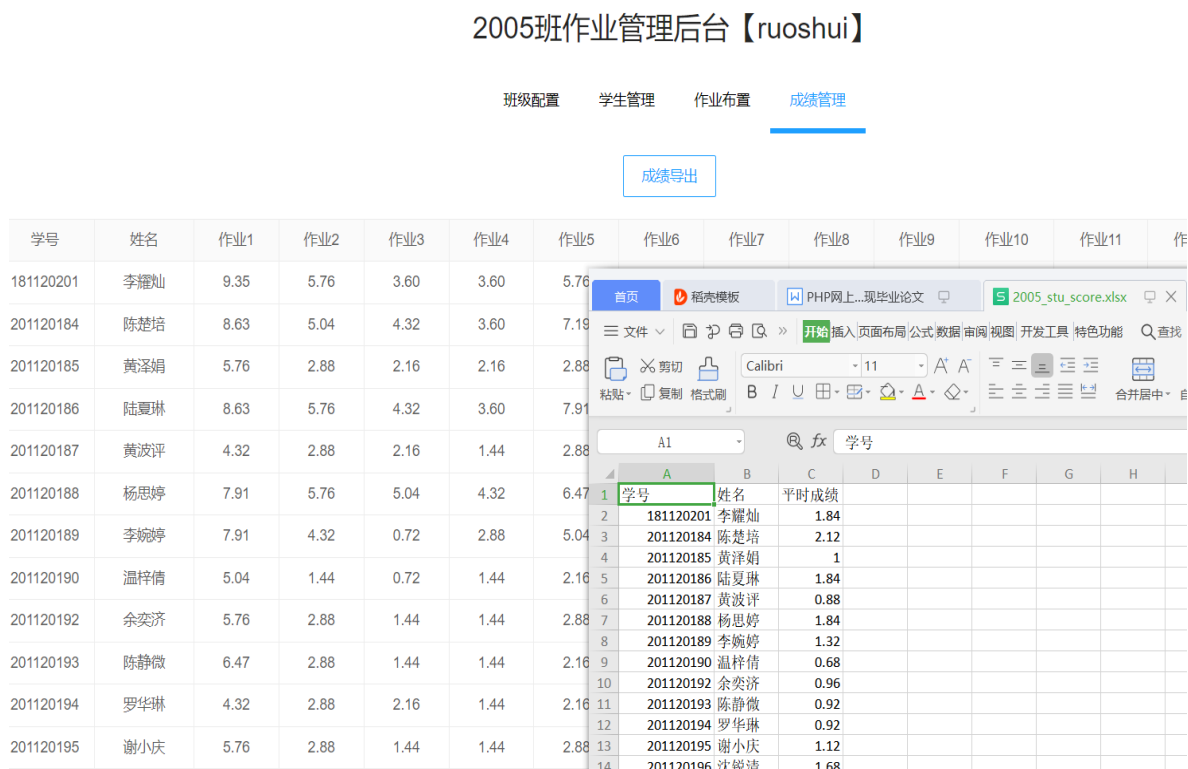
2005班作业管理后台【ruoshui】

班级配置 学生管理 作业布置 成绩管理

成绩导出

| 学号 | 姓名 | 作业1 | 作业2 | 作业3 | 作业4 | 作业5 | 作业6 | 作业7 | 作业8 | 作业9 | 作业10 | 作业11 | 作 |
|---|---|---|---|---|---|---|---|---|---|---|---|---|---|
| 181120201 | 李耀灿 | 9.35 | 5.76 | 3.60 | 3.60 | 5.76 | | | | | | | |
| 201120184 | 陈楚培 | 8.63 | 5.04 | 4.32 | 3.60 | 7.19 | | | | | | | |
| 201120185 | 黄泽娟 | 5.76 | 2.88 | 2.16 | 2.16 | 2.88 | | | | | | | |
| 201120186 | 陆夏琳 | 8.63 | 5.76 | 4.32 | 3.60 | 7.91 | | | | | | | |
| 201120187 | 黄波评 | 4.32 | 2.88 | 2.16 | 1.44 | 2.88 | | | | | | | |
| 201120188 | 杨思婷 | 7.91 | 5.76 | 5.04 | 4.32 | 6.47 | | | | | | | |
| 201120189 | 李婉婷 | 7.91 | 4.32 | 0.72 | 2.88 | 5.04 | | | | | | | |
| 201120190 | 温梓倩 | 5.04 | 1.44 | 0.72 | 1.44 | 2.16 | | | | | | | |
| 201120192 | 余奕济 | 5.76 | 2.88 | 1.44 | 1.44 | 2.88 | | | | | | | |
| 201120193 | 陈静微 | 6.47 | 2.88 | 1.44 | 1.44 | 2.16 | | | | | | | |
| 201120194 | 罗华琳 | 4.32 | 2.88 | 2.16 | 1.44 | 2.16 | | | | | | | |
| 201120195 | 谢小庆 | 5.76 | 2.88 | 1.44 | 1.44 | 2.88 | | | | | | | |

首页 稻壳模板 PHP网上...现毕业论文 2005_stu_score.xlsx

文件 开始 插入 页面布局 公式 数据 审阅 视图 开发工具 特色功能 查找

粘贴 剪切 复制 格式刷 Calibri 11 合并居中

A1 fx 学号

| | A | B | C | D | E | F | G | H |
|---|---|---|---|---|---|---|---|---|
| 1 | 学号 | 姓名 | 平时成绩 | | | | | |
| 2 | 181120201 | 李耀灿 | 1.84 | | | | | |
| 3 | 201120184 | 陈楚培 | 2.12 | | | | | |
| 4 | 201120185 | 黄泽娟 | 1 | | | | | |
| 5 | 201120186 | 陆夏琳 | 1.84 | | | | | |
| 6 | 201120187 | 黄波评 | 0.88 | | | | | |
| 7 | 201120188 | 杨思婷 | 1.84 | | | | | |
| 8 | 201120189 | 李婉婷 | 1.32 | | | | | |
| 9 | 201120190 | 温梓倩 | 0.68 | | | | | |
| 10 | 201120192 | 余奕济 | 0.96 | | | | | |
| 11 | 201120193 | 陈静微 | 0.92 | | | | | |
| 12 | 201120194 | 罗华琳 | 0.92 | | | | | |
| 13 | 201120195 | 谢小庆 | 1.12 | | | | | |
| 14 | 201120196 | 沈锐涛 | 1.68 | | | | | |